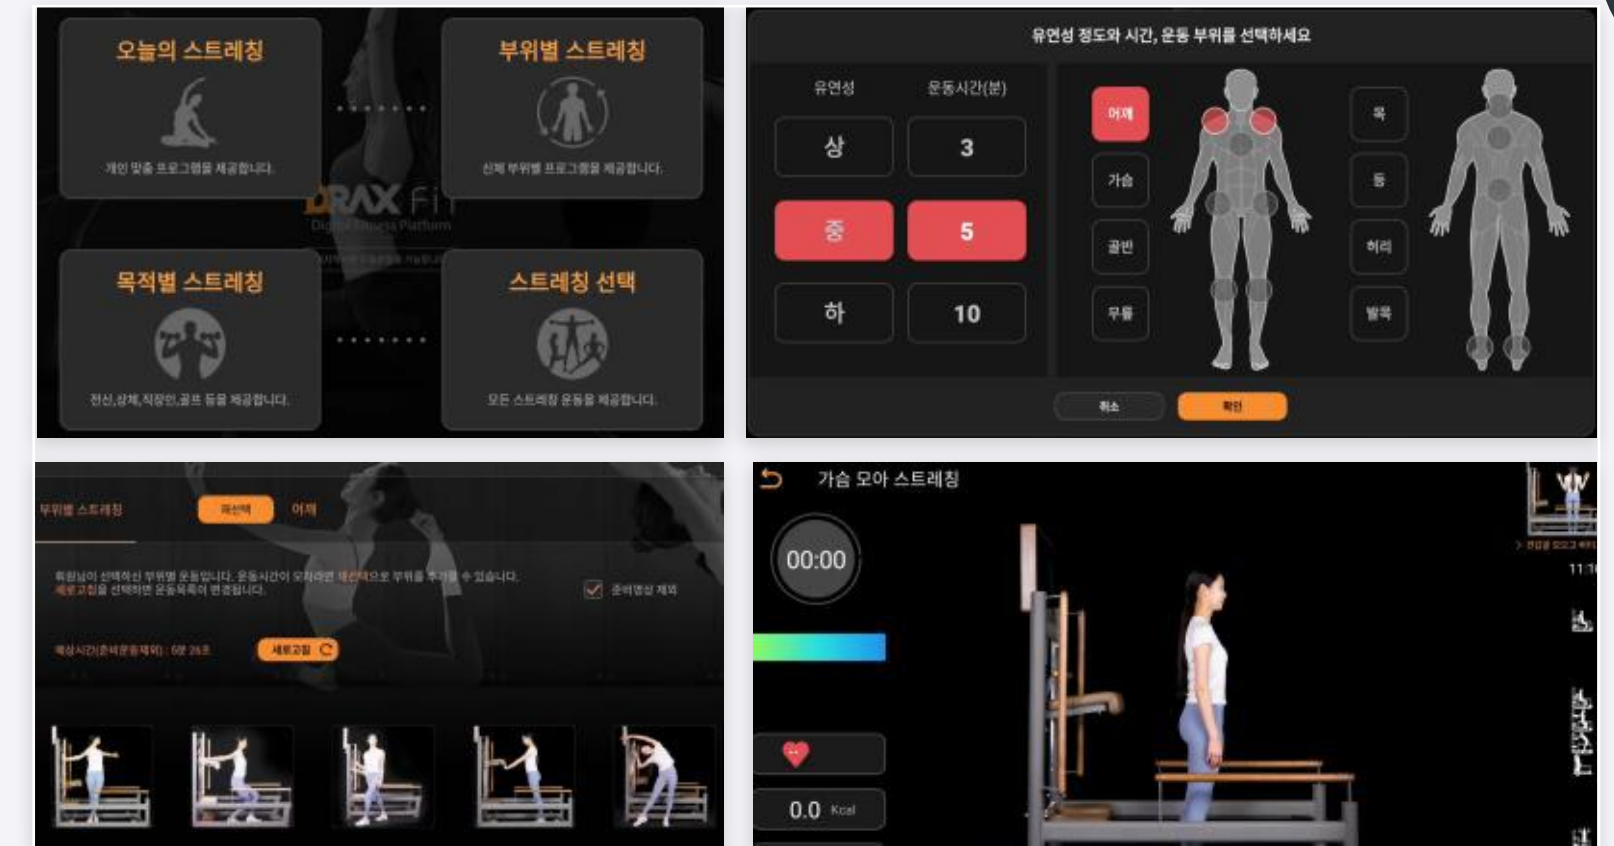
오늘의 스트레칭

개인 맞춤 프로그램을 제공합니다.

부위별 스트레칭

신체 부위별 프로그램을 제공합니다.

DRAX Fit

목적별 스트레칭

전신,상체,직장인,골프 등을 제공합니다.

스트레칭 선택

모든 스트레칭 운동을 제공합니다.

유연성 정도와 시간, 운동 부위를 선택하세요

유연성

운동시간(분)

상

3

중

5

하

10

어깨

가슴

골반

무릎

목

등

허리

발목

취소

확인

부위별 스트레칭

재선택

어깨

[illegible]

준비영상 제외

예상시간(준비운동제외) : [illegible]

새로고침

가슴 모아 스트레칭

00:00

0.0 Kcal

11:1